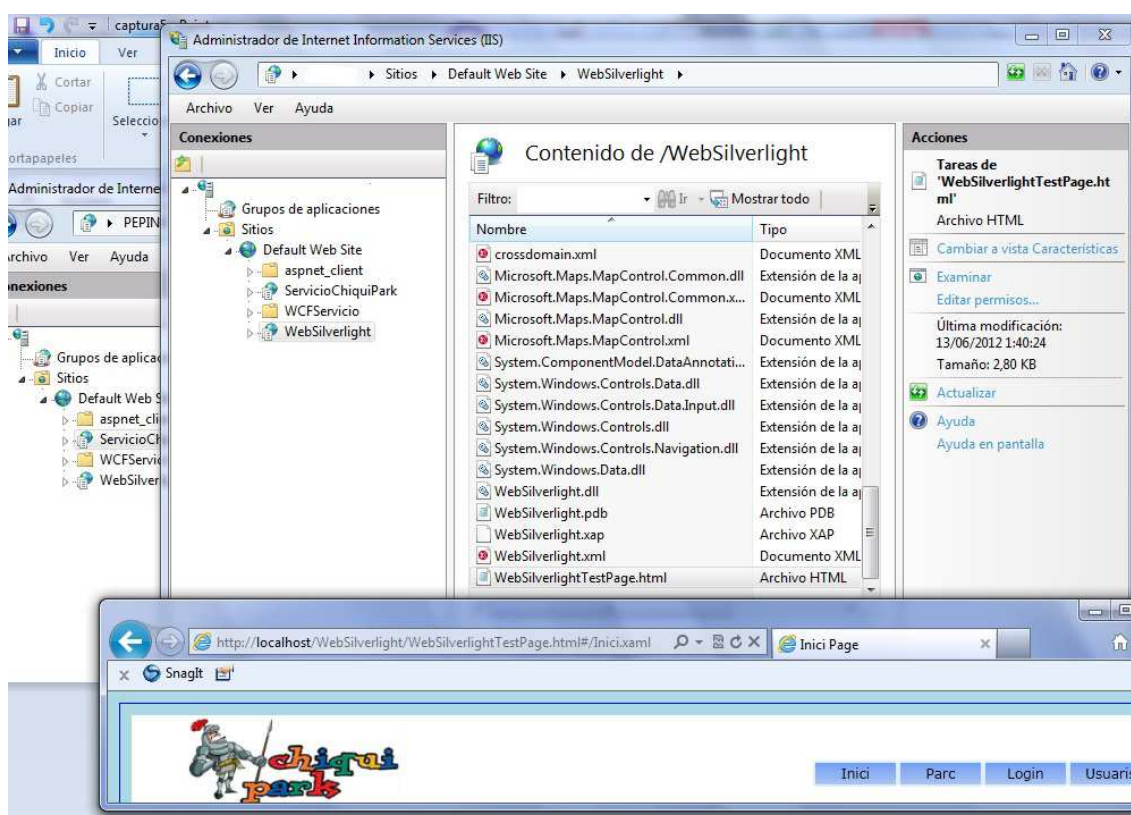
captura

Inicio Ver

Cortar

Copiar

Pegar Seleccio

Portapapeles

Administrador de Interne

PEPIN

Archivo Ver Ayuda

Conexiones

Grupos de aplicac

Sitios

Default Web S

aspnet_cli

ServicioCh

WCFServic

WebSilver

Administrador de Internet Information Services (IIS)

Sitios ▸ Default Web Site ▸ WebSilverlight ▸

Archivo Ver Ayuda

Conexiones

Grupos de aplicaciones

Sitios

Default Web Site

aspnet_client

ServicioChiquiPark

WCFServicio

WebSilverlight

Contenido de /WebSilverlight

Filtro: Ir Mostrar todo

| Nombre | Tipo |
|---|---|
| crossdomain.xml | Documento XML |
| Microsoft.Maps.MapControl.Common.dll | Extensión de la a |
| Microsoft.Maps.MapControl.Common.x... | Documento XML |
| Microsoft.Maps.MapControl.dll | Extensión de la a |
| Microsoft.Maps.MapControl.xml | Documento XML |
| System.ComponentModel.DataAnnotati... | Extensión de la a |
| System.Windows.Controls.Data.dll | Extensión de la a |
| System.Windows.Controls.Data.Input.dll | Extensión de la a |
| System.Windows.Controls.dll | Extensión de la a |
| System.Windows.Controls.Navigation.dll | Extensión de la a |
| System.Windows.Data.dll | Extensión de la a |
| WebSilverlight.dll | Extensión de la a |
| WebSilverlight.pdb | Archivo PDB |
| WebSilverlight.xap | Archivo XAP |
| WebSilverlight.xml | Documento XML |
| WebSilverlightTestPage.html | Archivo HTML |

Acciones

Tareas de 'WebSilverlightTestPage.html'

Archivo HTML

Cambiar a vista Características

Examinar

Editar permisos...

Última modificación: 13/06/2012 1:40:24

Tamaño: 2,80 KB

Actualizar

Ayuda

Ayuda en pantalla

http://localhost/WebSilverlight/WebSilverlightTestPage.html#/Inici.xaml

Inici Page

SnagIt

chiqui park

Inici Parc Login Usuaris